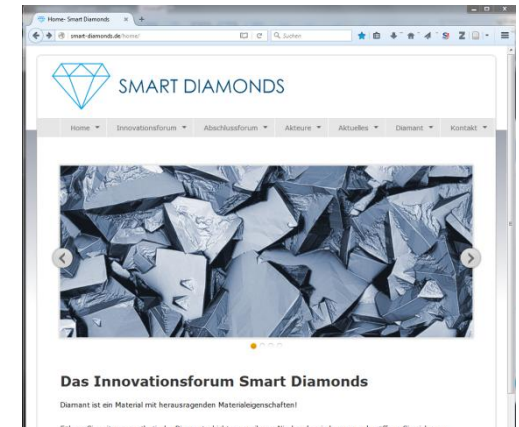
Home- Smart Diamonds

smart-diamonds.de/home/

Suchen

SMART DIAMONDS

Home ▾ Innovationsforum ▾ Abschlussforum ▾ Akteure ▾ Aktuelles ▾ Diamant ▾ Kontakt ▾

Das Innovationsforum Smart Diamonds

Diamant ist ein Material mit herausragenden Materialeigenschaften!

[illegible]